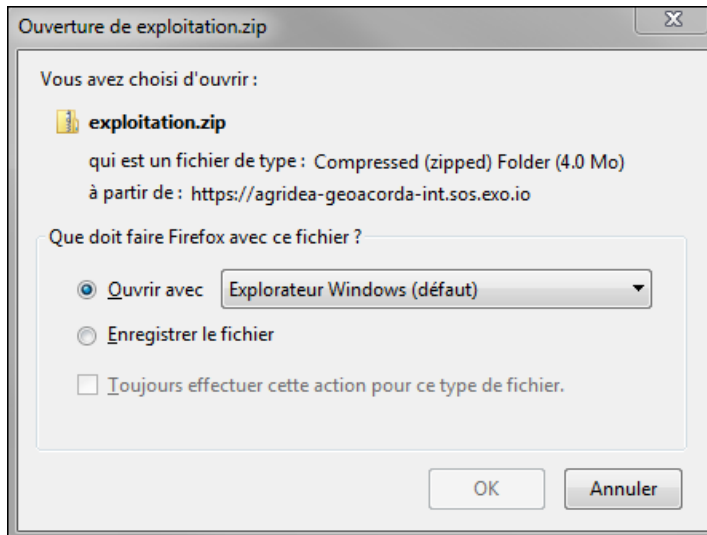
Ouverture de exploitation.zip

Vous avez choisi d'ouvrir :

exploitation.zip

qui est un fichier de type : Compressed (zipped) Folder (4.0 Mo)

à partir de : https://agridea-geoacorda-int.sos.exo.io

Que doit faire Firefox avec ce fichier ?

Ouvrir avec Explorateur Windows (défaut)

Enregistrer le fichier

Toujours effectuer cette action pour ce type de fichier.

OK Annuler